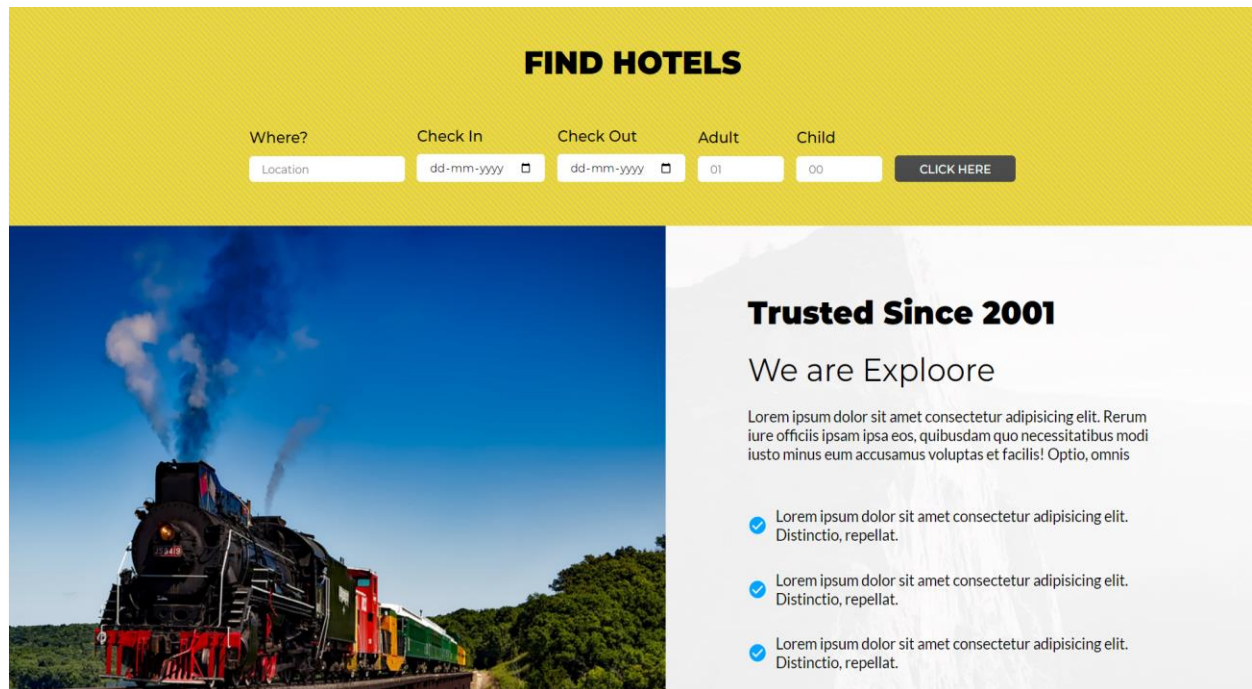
FIND HOTELS

Where?
Location

Check In
dd-mm-yyyy

Check Out
dd-mm-yyyy

Adult
01

Child
00

CLICK HERE

Trusted Since 2001

We are Exploore

Lorem ipsum dolor sit amet consectetur adipisicing elit. Rerum iure officiis ipsam ipsa eos, quibusdam quo necessitatibus modi iusto minus eum accusamus voluptas et facilis! Optio, omnis

Lorem ipsum dolor sit amet consectetur adipisicing elit. Distinctio, repellat.

Lorem ipsum dolor sit amet consectetur adipisicing elit. Distinctio, repellat.

Lorem ipsum dolor sit amet consectetur adipisicing elit. Distinctio, repellat.